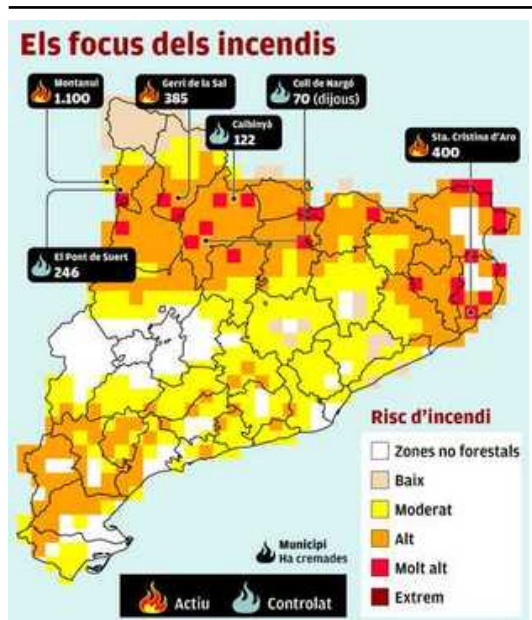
Els focus dels incendis

Montanui
1.100

Gerri de la Sal
385

Coll de Nargó
70 (dijous)

Calbinyà
122

Sta. Cristina d'Aro
400

El Pont de Suert
246

Risc d'incendi

Zones no forestals
Baix
Moderat
Alt
Molt alt
Extrem

Municipi
Ha cremades

Actiu
Controlat